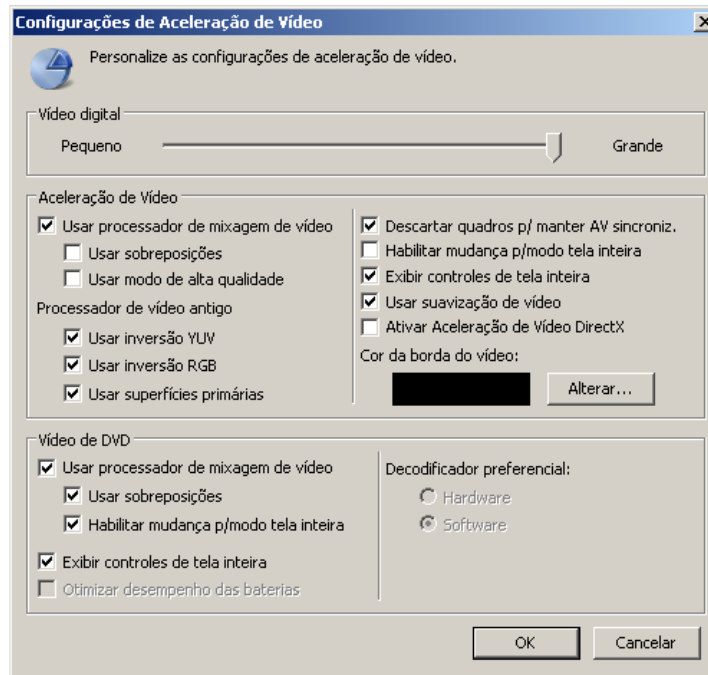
Configurações de Aceleração de Vídeo

Personalize as configurações de aceleração de vídeo.

Vídeo digital

Pequeno

Grande

Aceleração de Vídeo

Usar processador de mixagem de vídeo

Usar sobreposições

Usar modo de alta qualidade

Processador de vídeo antigo

Usar inversão YUV

Usar inversão RGB

Usar superfícies primárias

Descartar quadros p/ manter AV sincroniz.

Habilitar mudança p/modo tela inteira

Exibir controles de tela inteira

Usar suavização de vídeo

Ativar Aceleração de Vídeo DirectX

Cor da borda do vídeo:

Alterar...

Vídeo de DVD

Usar processador de mixagem de vídeo

Usar sobreposições

Habilitar mudança p/modo tela inteira

Exibir controles de tela inteira

Otimizar desempenho das baterias

Decodificador preferencial:

Hardware

Software

OK

Cancelar